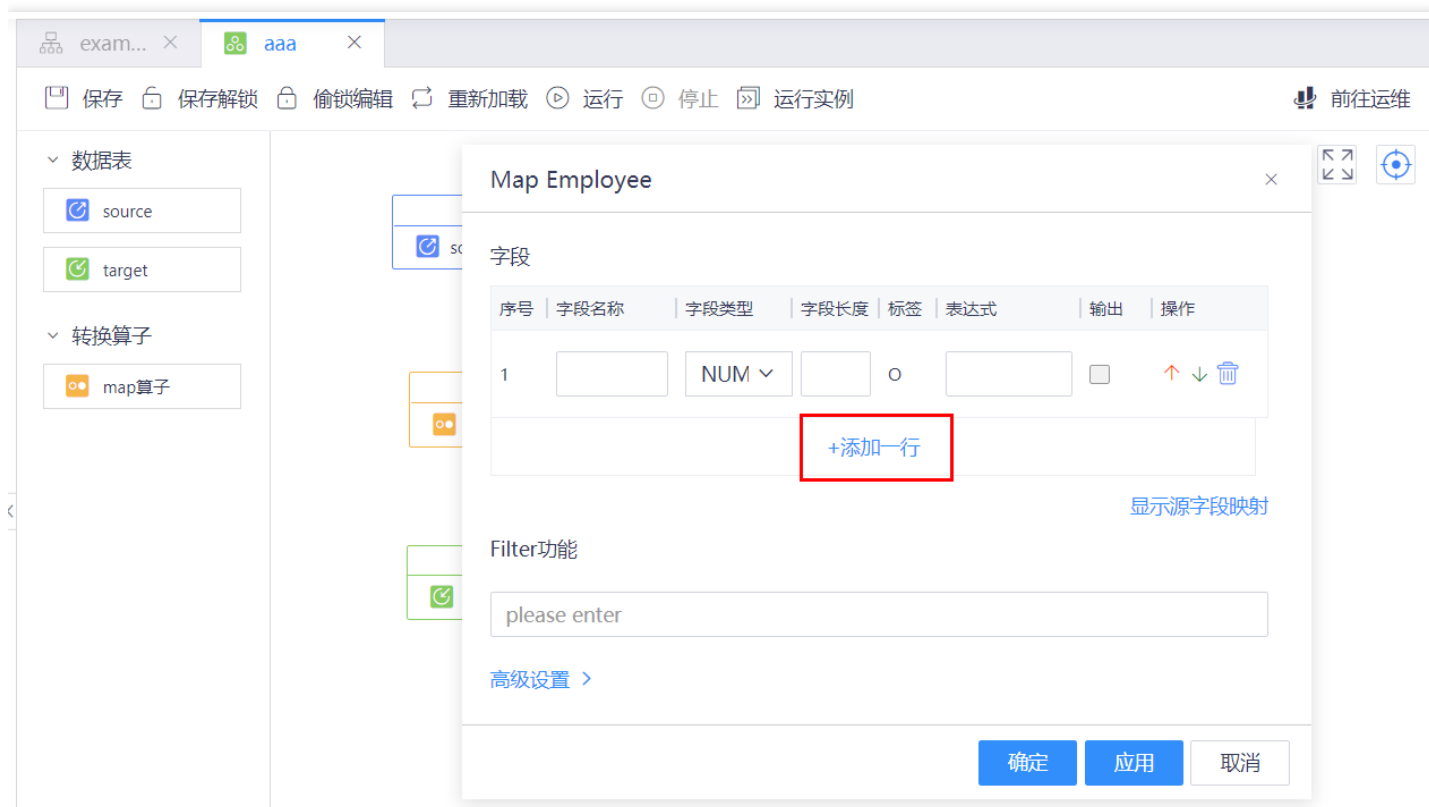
exam... ×  aaa ×

保存  保存解锁  偷锁编辑  重新加载  运行  停止  运行实例  前往运维

数据表
source
target
转换算子
map算子

so

Map Employee ×

字段

| 序号 | 字段名称 | 字段类型 | 字段长度 | 标签 | 表达式 | 输出 | 操作 |
|---|---|---|---|---|---|---|---|
| 1 | | NUM | | O | | | |

+添加一行

显示源字段映射

Filter功能

please enter

高级设置 >

确定  应用  取消